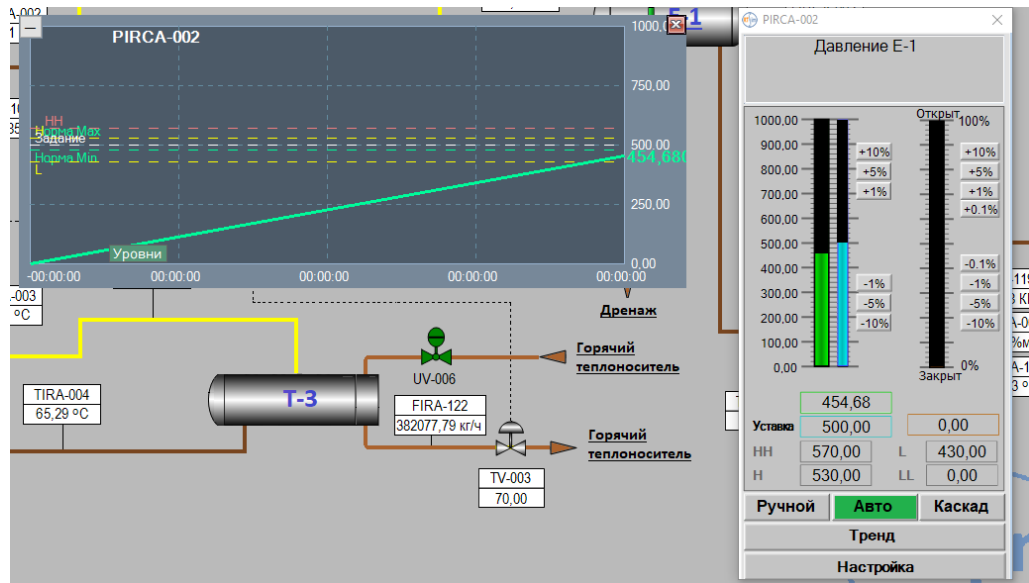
A-002
1
10
35
PIRCA-002
1000,00
750,00
500,00
250,00
0,00
HH
Норма Max
Задание
Норма Min
L
454,680
Уровни
-00:00:00
00:00:00
00:00:00
00:00:00
00:00:00
E-1
-003
°C
Дренаж
UV-006
Горячий теплоноситель
TIRA-004
65,29 °C
T-3
FIRA-122
382077,79 кг/ч
Горячий теплоноситель
TV-003
70,00

PIRCA-002
Давление E-1
Открыт
100%
1000,00
900,00
800,00
700,00
600,00
500,00
400,00
300,00
200,00
100,00
0,00
+10%
+5%
+1%
-1%
-5%
-10%
+10%
+5%
+1%
+0.1%
-0.1%
-1%
-5%
-10%
0%
Закрыт
454,68
Уставка
500,00
0,00
HH
570,00
L
430,00
H
530,00
LL
0,00
Ручной
Авто
Каскад
Тренд
Настройка